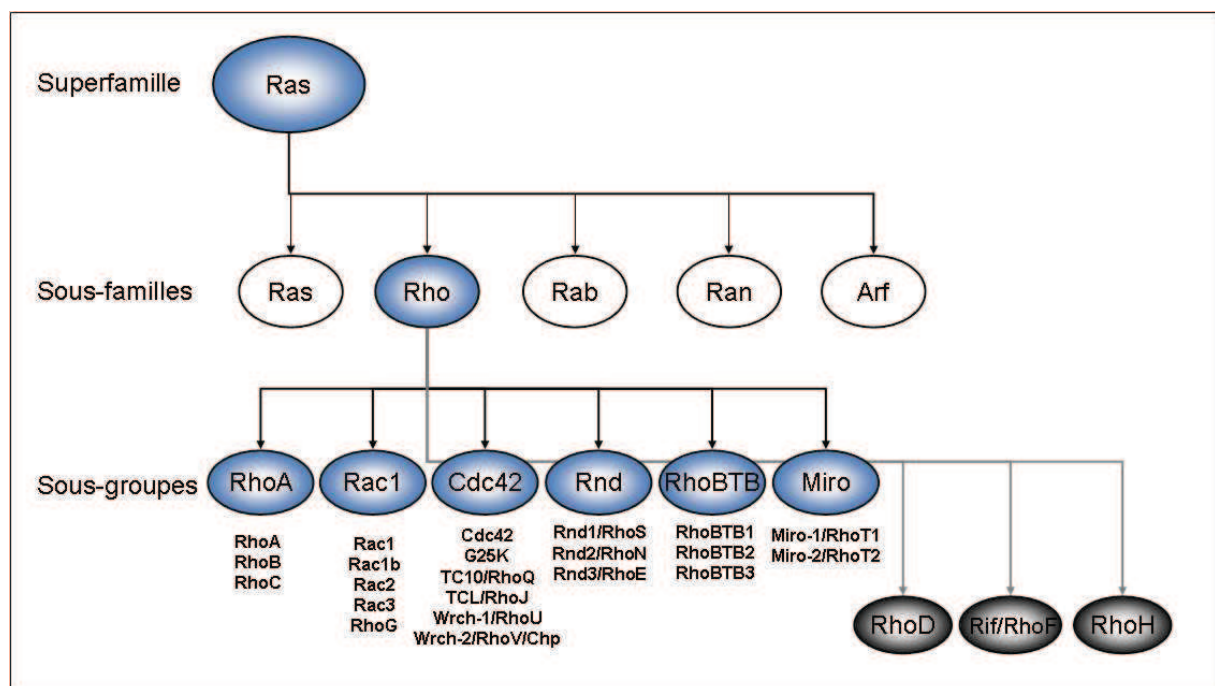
Superfamille
Ras

Sous-familles
Ras
Rho
Rab
Ran
Arf

Sous-groupes
RhoA
Rac1
Cdc42
Rnd
RhoBTB
Miro

RhoA
RhoB
RhoC

Rac1
Rac1b
Rac2
Rac3
RhoG

Cdc42
G25K
TC10/RhoQ
TCL/RhoJ
Wrch-1/RhoU
Wrch-2/RhoV/Chp

Rnd1/RhoS
Rnd2/RhoN
Rnd3/RhoE

RhoBTB1
RhoBTB2
RhoBTB3

Miro-1/RhoT1
Miro-2/RhoT2

RhoD
Rif/RhoF
RhoH